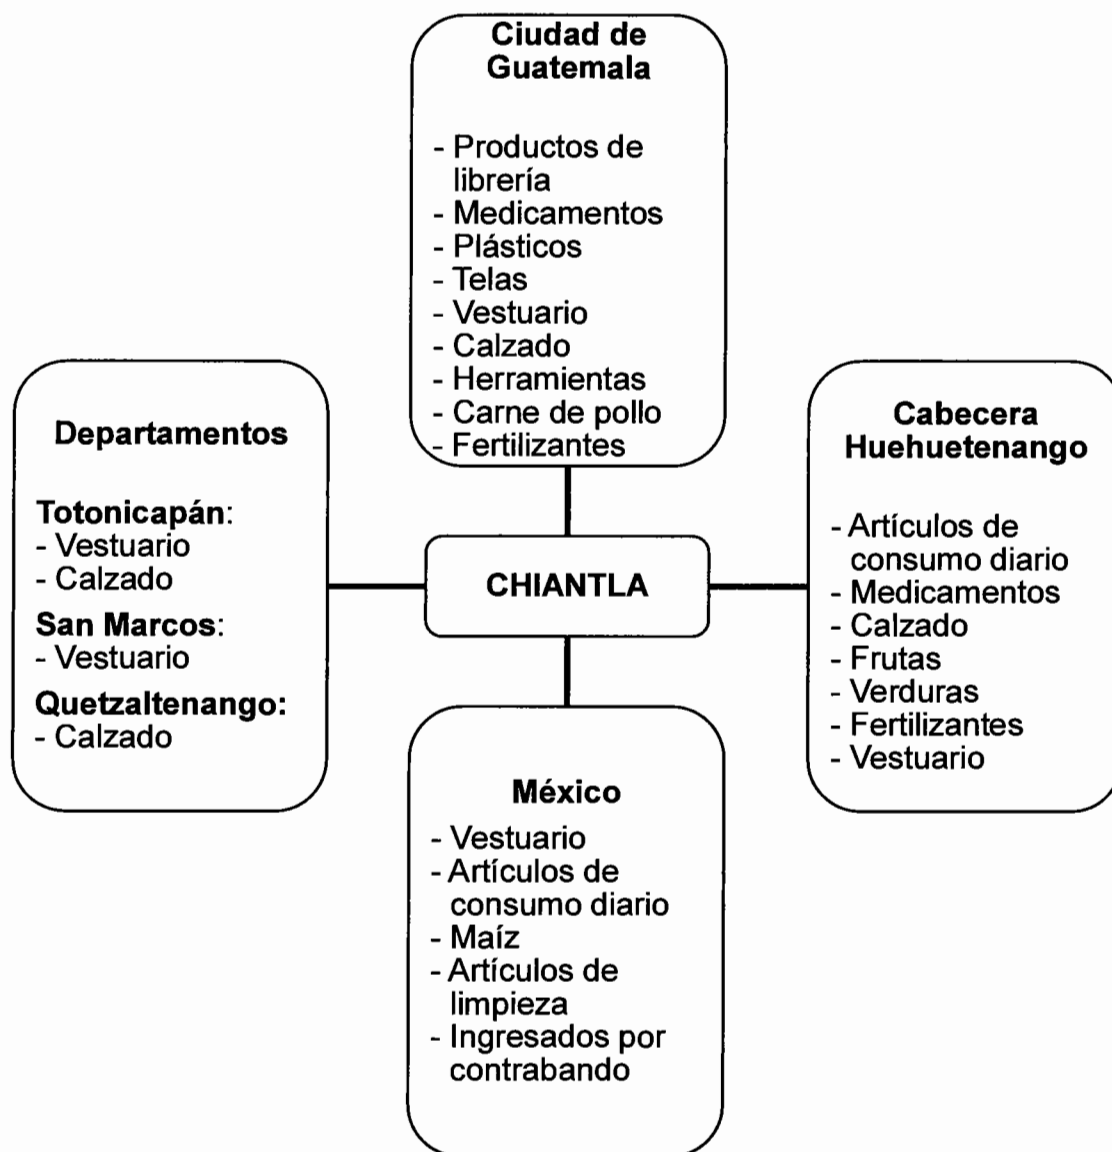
Ciudad de Guatemala

- Productos de librería
- Medicamentos
- Plásticos
- Telas
- Vestuario
- Calzado
- Herramientas
- Carne de pollo
- Fertilizantes

Departamentos

Totonicapán:
- Vestuario
- Calzado

San Marcos:
- Vestuario

Quetzaltenango:
- Calzado

CHIANTLA

Cabecera Huehuetenango

- Artículos de consumo diario
- Medicamentos
- Calzado
- Frutas
- Verduras
- Fertilizantes
- Vestuario

México

- Vestuario
- Artículos de consumo diario
- Maíz
- Artículos de limpieza
- Ingresados por contrabando